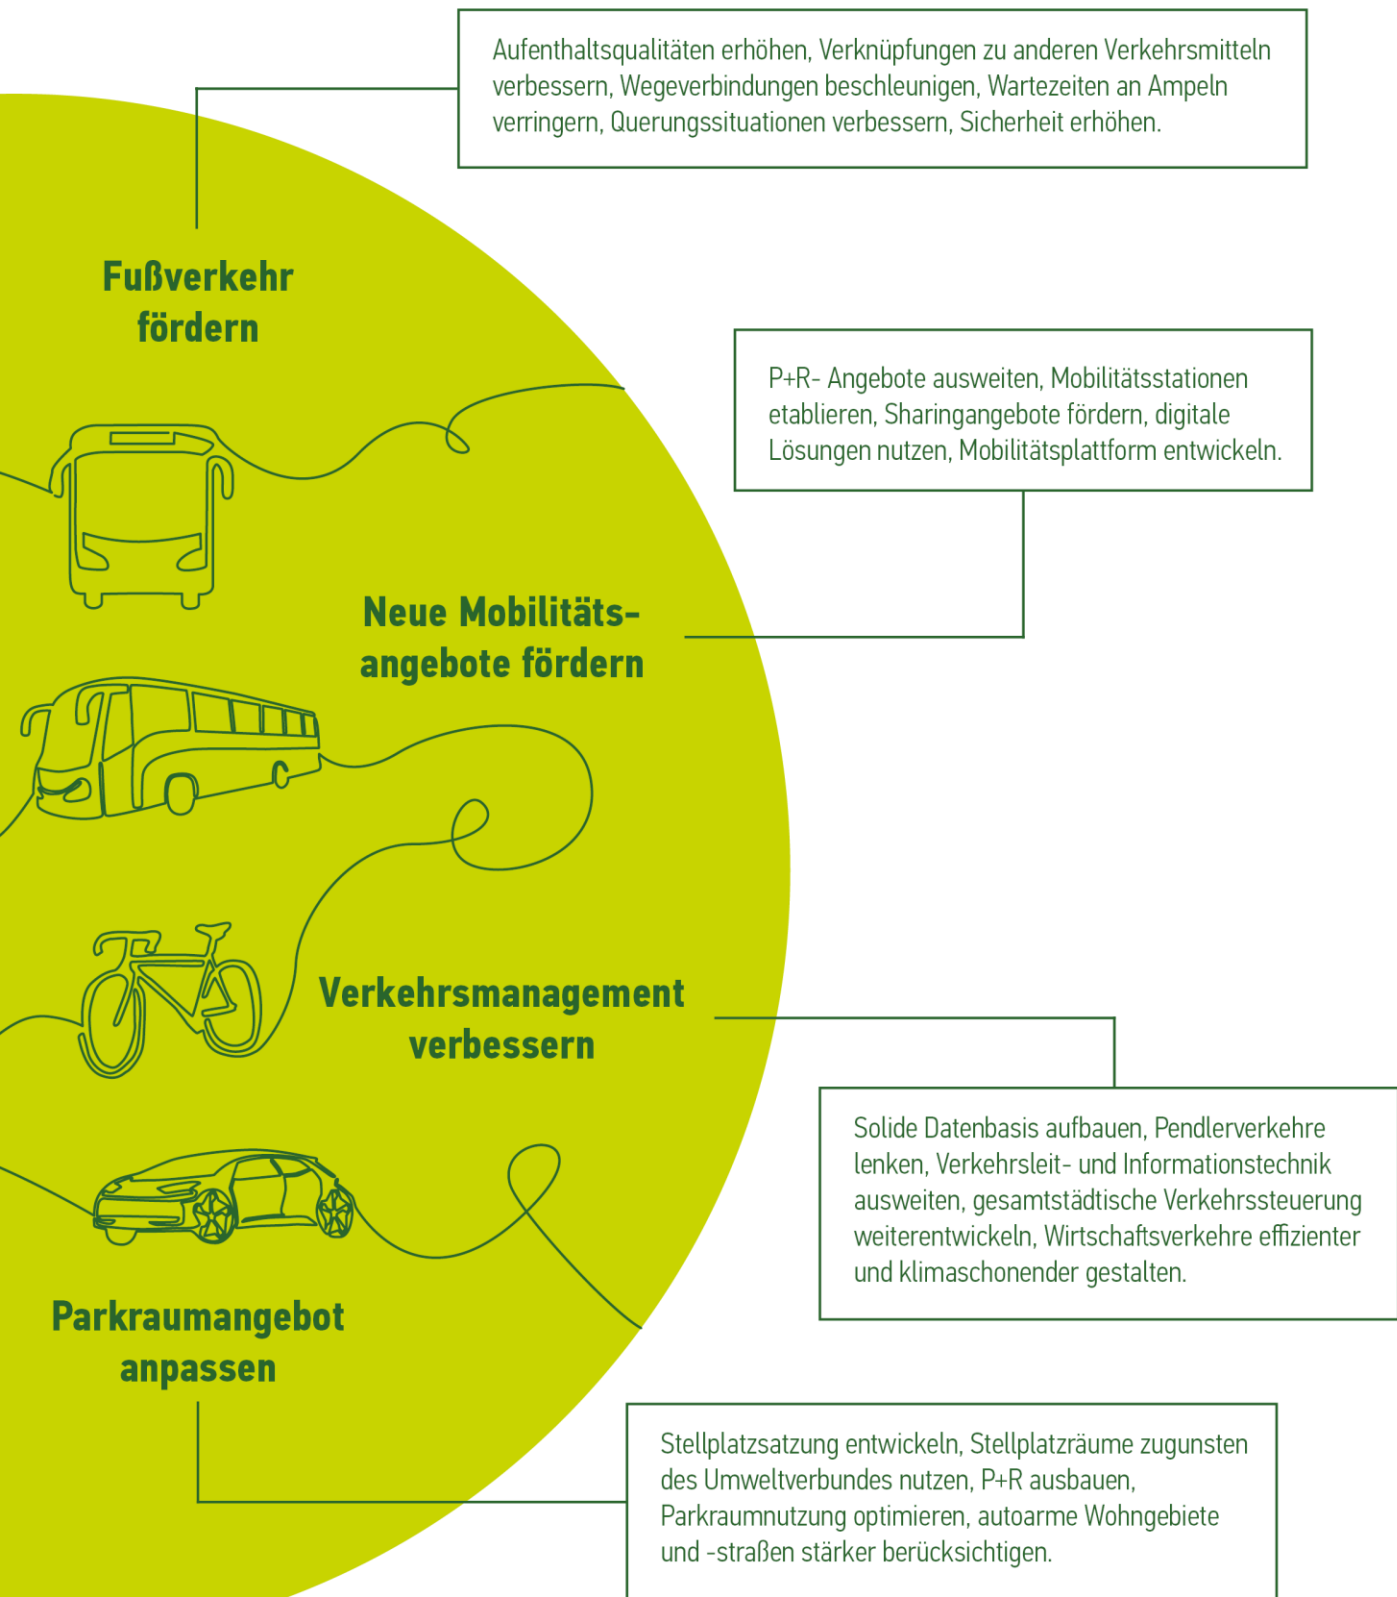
Aufenthaltsqualitäten erhöhen, Verknüpfungen zu anderen Verkehrsmitteln verbessern, Wegeverbindungen beschleunigen, Wartezeiten an Ampeln verringern, Querungssituationen verbessern, Sicherheit erhöhen.

Fußverkehr fördern

P+R- Angebote ausweiten, Mobilitätsstationen etablieren, Sharingangebote fördern, digitale Lösungen nutzen, Mobilitätsplattform entwickeln.

Neue Mobilitätsangebote fördern

Verkehrsmanagement verbessern

Solide Datenbasis aufbauen, Pendlerverkehre lenken, Verkehrsleit- und Informationstechnik ausweiten, gesamtstädtische Verkehrssteuerung weiterentwickeln, Wirtschaftsverkehre effizienter und klimaschonender gestalten.

Parkraumangebot anpassen

Stellplatzsatzung entwickeln, Stellplatzräume zugunsten des Umweltverbundes nutzen, P+R ausbauen, Parkraumnutzung optimieren, autoarme Wohngebiete und -straßen stärker berücksichtigen.